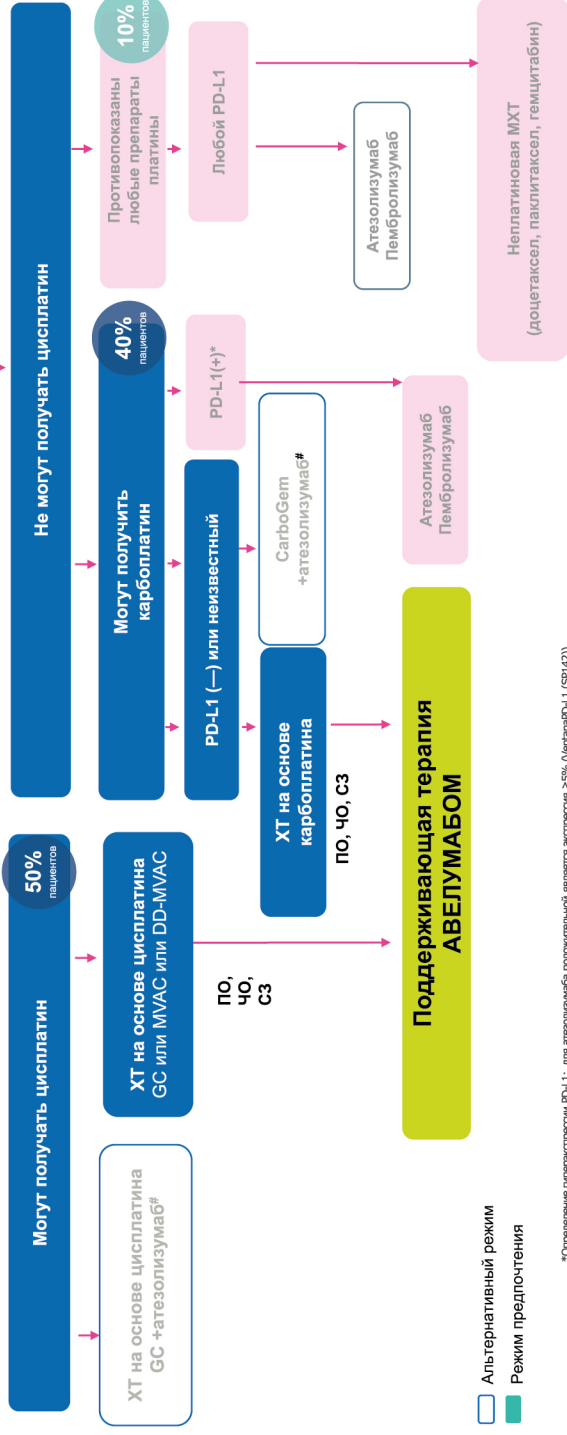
Могут получать цисплатин

50% пациентов

ХТ на основе цисплатина GC +атезолизумаб#

ХТ на основе цисплатина GC или MVAC или DD-MVAC

ПО, ЧО, СЗ

Не могут получать цисплатин

40% пациентов

Могут получить карбоплатин

PD-L1 (—) или неизвестный

ХТ на основе карбоплатина

ПО, ЧО, СЗ

CarboGem +атезолизумаб#

PD-L1(+)*

Атезолизумаб Пембролизумаб

10% пациентов

Противопоказаны любые препараты платины

Любой PD-L1

Атезолизумаб Пембролизумаб

Неплатиновая МХТ (доцетаксел, паклитаксел, гемцитабин)

Поддерживающая терапия АВЕЛУМАБОМ

Альтернативный режим

Режим предпочтения

*Определение гиперэкспрессии PD-L1: для атезолизумаба положительной является экспрессия ≥5% (VentanaPD-L1 (SP142))